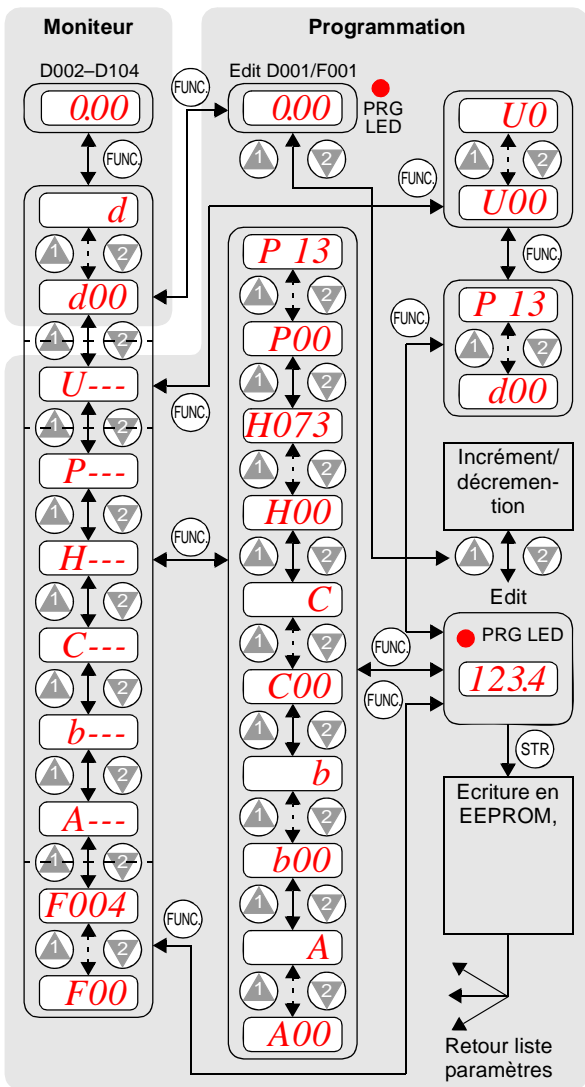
Moniteur

Programmation

D002–D104

0.00

FUNC.

Edit D001/F001

0.00

PRG LED

1 2

d

1 2

d00

1 2

U---

1 2

P---

1 2

H---

1 2

C---

1 2

b---

1 2

A---

1 2

F004

1 2

F00

FUNC.

U0

1 2

U00

FUNC.

P 13

1 2

P00

1 2

H073

1 2

H00

1 2

C

1 2

C00

1 2

b

1 2

b00

1 2

A

1 2

A00

FUNC.

FUNC.

P 13

1 2

d00

Incrément/ décremention

1 2

Edit

FUNC.

PRG LED

123.4

FUNC.

STR

Ecriture en EEPROM,

FUNC.

Retour liste paramètres